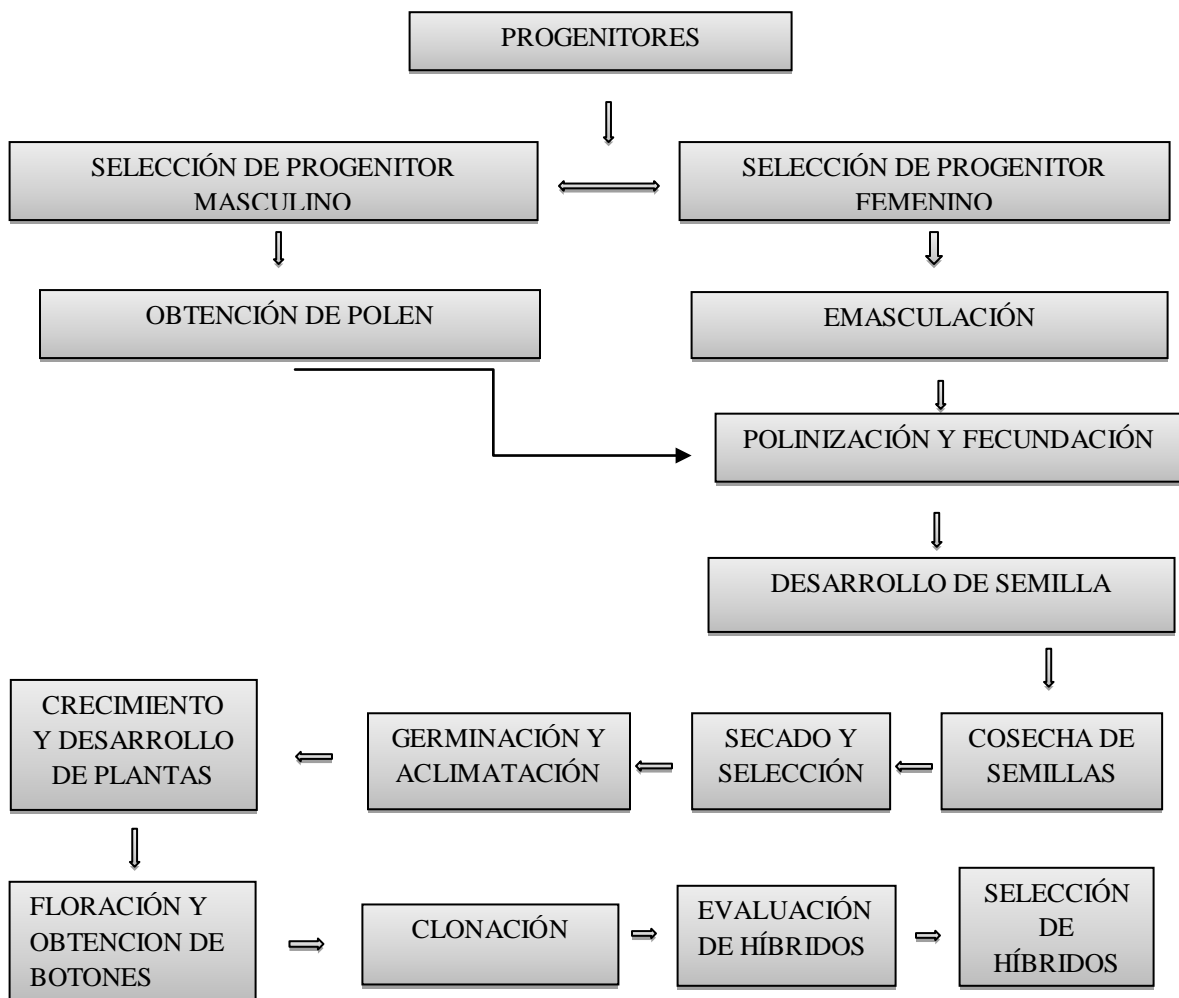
PROGENITORES

SELECCIÓN DE PROGENITOR MASCULINO

SELECCIÓN DE PROGENITOR FEMENINO

OBTENCIÓN DE POLEN

EMASCULACIÓN

POLINIZACIÓN Y FECUNDACIÓN

DESARROLLO DE SEMILLA

COSECHA DE SEMILLAS

SECADO Y SELECCIÓN

GERMINACIÓN Y ACLIMATACIÓN

CRECIMIENTO Y DESARROLLO DE PLANTAS

FLORACIÓN Y OBTENCION DE BOTONES

CLONACIÓN

EVALUACIÓN DE HÍBRIDOS

SELECCIÓN DE HÍBRIDOS